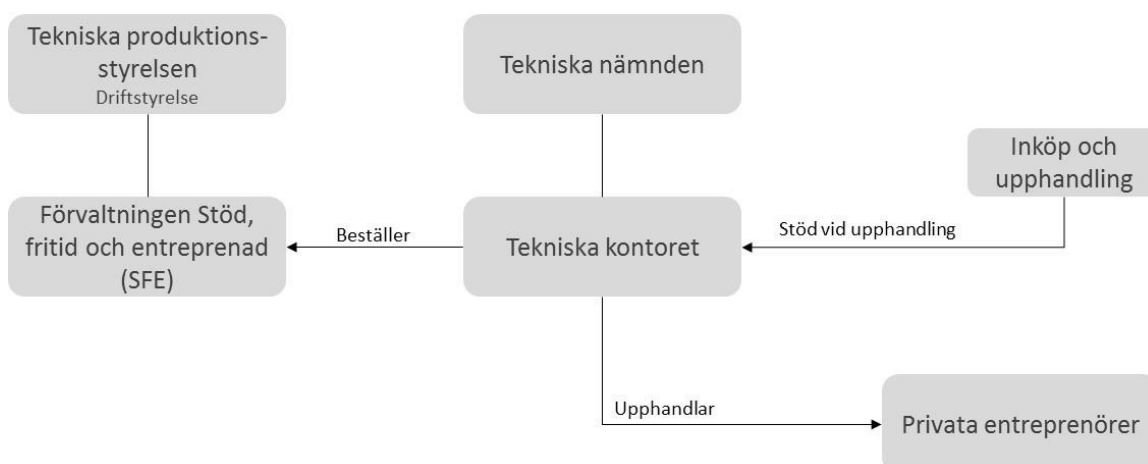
Tekniska produktionsstyrelsen
Driftstyrelse

Tekniska nämnden

Inköp och upphandling

Förvaltningen Stöd, fritid och entreprenad (SFE)

Beställer

Tekniska kontoret

Stöd vid upphandling

Upphandlar

Privata entreprenörer